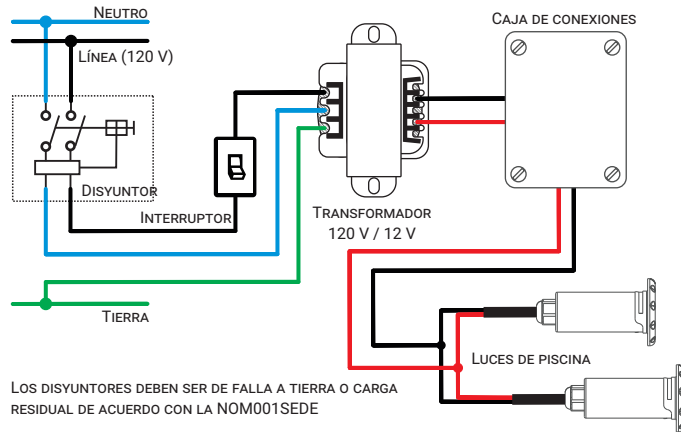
Neutro

Línea (120 V)

Disyuntor

Interruptor

Transformador
120 V / 12 V

Caja de conexiones

Tierra

Luces de piscina

Los disyuntores deben ser de falla a tierra o carga residual de acuerdo con la NOM001SEDE